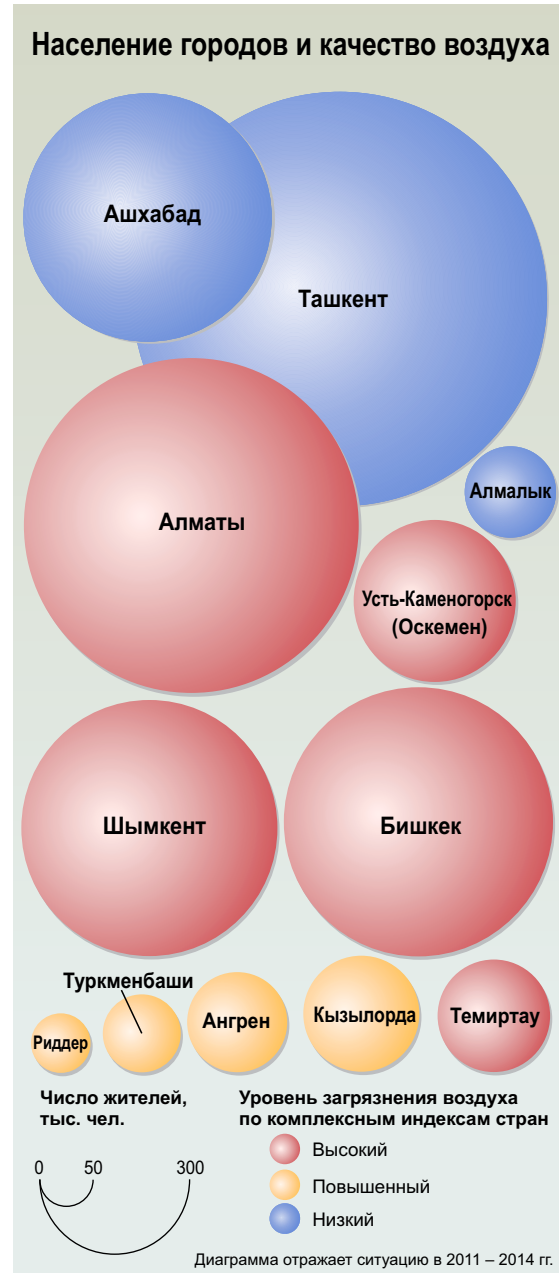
Население городов и качество воздуха

Ашхабад

Ташкент

Алмалык

Алматы

Усть-Каменогорск (Оскемен)

Шымкент

Бишкек

Туркменбаши

Риддер

Ангрен

Кызылорда

Темиртау

Число жителей, тыс. чел.

0 50 300

Уровень загрязнения воздуха по комплексным индексам стран

Высокий

Повышенный

Низкий

Диаграмма отражает ситуацию в 2011 – 2014 гг.